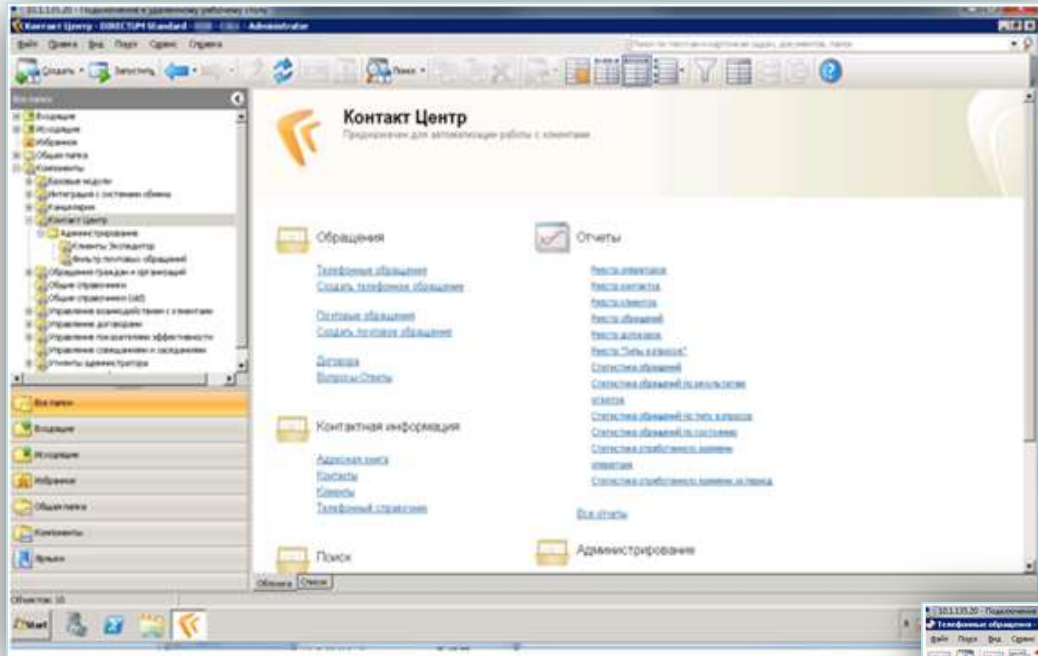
Контакт Центр - DIRECTUM Standard - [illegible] - Administrator

Файл Правка Вид Переход Сервис Справка

Создать Запустить Поиск

Все папки

Входящие
Исходящие
Избранное
Общие папки
Компоненты
Базовые модули
Интеграция с системами обмена
Канцелярия
Контакт Центр
Администрирование
Клиенты Эксплорер
Фильтр почтовых обращений
Обращения граждан и организаций
Общие справочники
Общие справочники (old)
Управление взаимодействием с клиентами
Управление договорами
Управление показателями эффективности
Управление совещаниями и заседаниями
Утилиты администратора

Все папки
Входящие
Исходящие
Избранное
Общие папки
Компоненты
Ярлыки

Контакт Центр
Предназначен для автоматизации работы с клиентами

Обращения
Телефонные обращения
Создать телефонное обращение
Почтовые обращения
Создать почтовое обращение
Договора
Вопросы-Ответы

Отчеты
Реестр операторов
Реестр контактов
Реестр клиентов
Реестр обращений
Реестр договоров
Реестр "Типы вопросов"
Статистика обращений
Статистика обращений по результатам ответов
Статистика обращений по типу вопросов
Статистика обращений по состоянию
Статистика отработанного времени операторов
Статистика отработанного времени за период
Все отчеты

Контактная информация
Адресная книга
Контакты
Клиенты
Телефонный справочник

Поиск

Администрирование

Обложка Список

Объектов: 10

Start